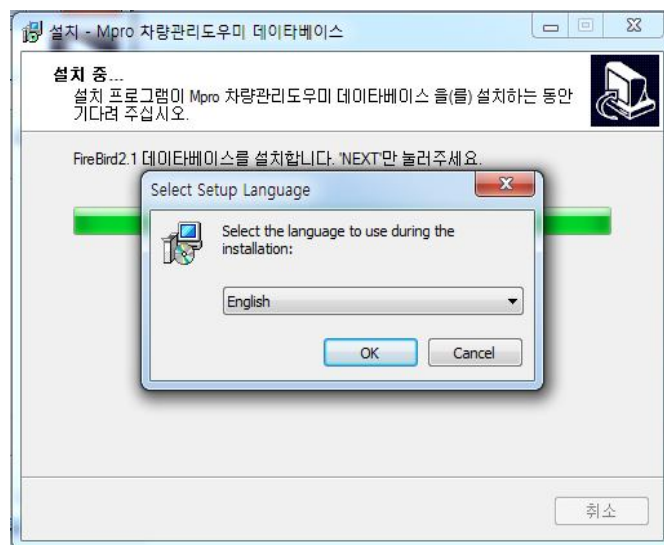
설치 - Mpro 차량관리도우미 데이타베이스

설치 중...
설치 프로그램이 Mpro 차량관리도우미 데이타베이스 을(를) 설치하는 동안 기다려 주십시오.

FireBird2.1 데이타베이스를 설치합니다. 'NEXT'만 눌러주세요.

Select Setup Language

Select the language to use during the installation:

English

OK

Cancel

취소